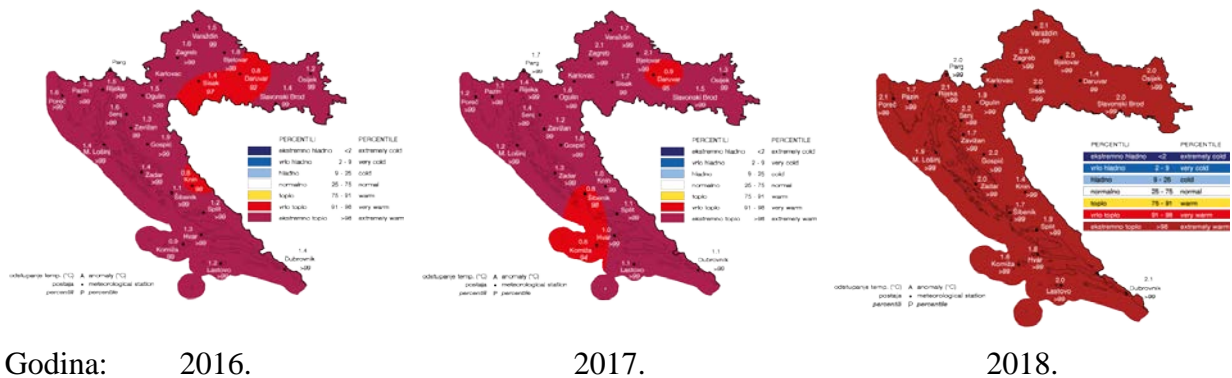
1.5 Varaždin >99
1.6 Zagreb >99
1.8 Bjelovar >99
Parg
1.3 Pazin >99
1.6 Rijeka >99
Karlovac
1.4 Sisak 97
0.8 Daruvar 92
1.2 Osijek 99
1.4 Slavonski Brod 99
1.5 Poreč >99
1.5 Ogulin >99
1.6 Senj >99
1.3 Zavižan >99
Gospić
1.4 M. Lošinj >99
1.4 Zadar >99
0.8 Knin 97
1.3 Šibenik >99
1.2 Split >99
1.3 Hvar >99
0.9 Komiža >99
1.2 Lastovo >99
1.4 Dubrovnik >99

| PERCENTILI | | PERCENTILE |
|---|---|---|
| ekstremno hladno | <2 | extremely cold |
| vrlo hladno | 2 - 9 | very cold |
| hladno | 9 - 25 | cold |
| normalno | 25 - 75 | normal |
| toplo | 75 - 91 | warm |
| vrlo toplo | 91 - 98 | very warm |
| ekstremno toplo | >98 | extremely warm |

odstupanje temp. (°C) A anomaly (°C)
postaja • meteorological station
percentili P percentile

1.7 Varaždin >99
2.1 Zagreb >99
2.1 Bjelovar >99
1.7 Parg >99
1.2 Pazin >99
1.4 Rijeka >99
Karlovac
1.7 Sisak >99
0.9 Daruvar 95
Osijek
1.5 Slavonski Brod >99
1.2 Poreč >99
1.6 Ogulin >99
Senj >99
Zavižan >99
1.2 M. Lošinj >99
Gospić
Zadar >99
Knin
0.8 Šibenik 98
1.0 Hvar 96
0.6 Komiža 94
Split
Lastovo >99
1.1 Dubrovnik >99

| PERCENTILI | | PERCENTILE |
|---|---|---|
| ekstremno hladno | <2 | extremely cold |
| vrlo hladno | 2 - 9 | very cold |
| hladno | 9 - 25 | cold |
| normalno | 25 - 75 | normal |
| toplo | 75 - 91 | warm |
| vrlo toplo | 91 - 98 | very warm |
| ekstremno toplo | >98 | extremely warm |

odstupanje temp. (°C) A anomaly (°C)
postaja • meteorological station
percentili P percentile

2.1 Varaždin >99
2.6 Zagreb >99
2.5 Bjelovar >99
2.0 Parg >99
1.7 Pazin >99
1.9 Rijeka >99
Karlovac
2.0 Sisak >99
1.4 Daruvar >99
2.0 Osijek >99
2.0 Slavonski Brod >99
2.1 Poreč >99
1.9 Ogulin >99
2.2 Senj >99
1.7 Zavižan >99
2.2 Gospić >99
1.9 M. Lošinj >99
2.0 Zadar >99
1.4 Knin >99
1.7 Šibenik >99
1.9 Split >99
1.4 Komiža >99
1.8 Hvar >99
2.0 Lastovo >99
2.1 Dubrovnik >99

| PERCENTILI | | PERCENTILE |
|---|---|---|
| ekstremno hladno | <2 | extremely cold |
| vrlo hladno | 2 - 9 | very cold |
| hladno | 9 - 25 | cold |
| normalno | 25 - 75 | normal |
| toplo | 75 - 91 | warm |
| vrlo toplo | 91 - 98 | very warm |
| ekstremno toplo | >98 | extremely warm |

odstupanje temp. (°C) A anomaly (°C)
postaja • meteorological station
percentili P percentile

Godina: 2016. 2017. 2018.